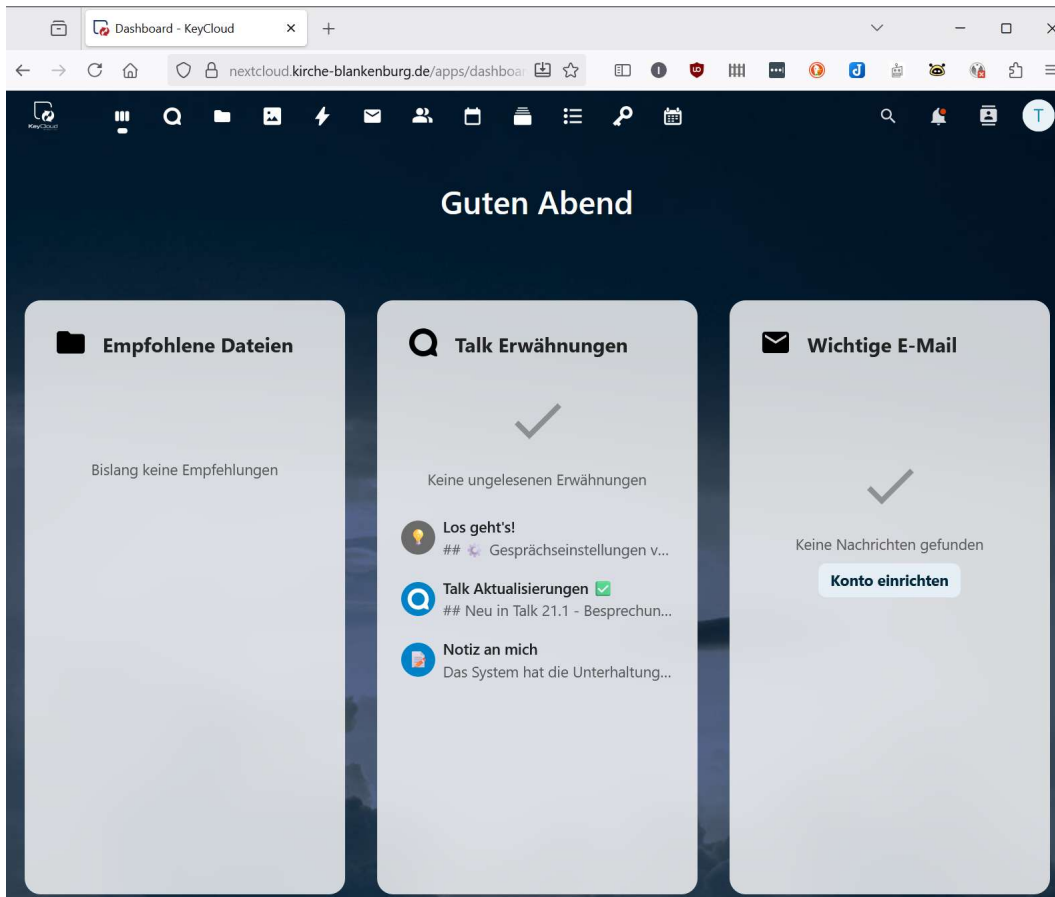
Dashboard - KeyCloud

nextcloud.kirche-blankenburg.de/apps/dashboa

KeyCloud

T

Guten Abend

Empfohlene Dateien

Bislang keine Empfehlungen

Talk Erwähnungen

Keine ungelesenen Erwähnungen

Los geht's!
## Gesprächseinstellungen v...

Talk Aktualisierungen ✅
## Neu in Talk 21.1 - Besprechun...

Notiz an mich
Das System hat die Unterhaltung...

Wichtige E-Mail

Keine Nachrichten gefunden

Konto einrichten